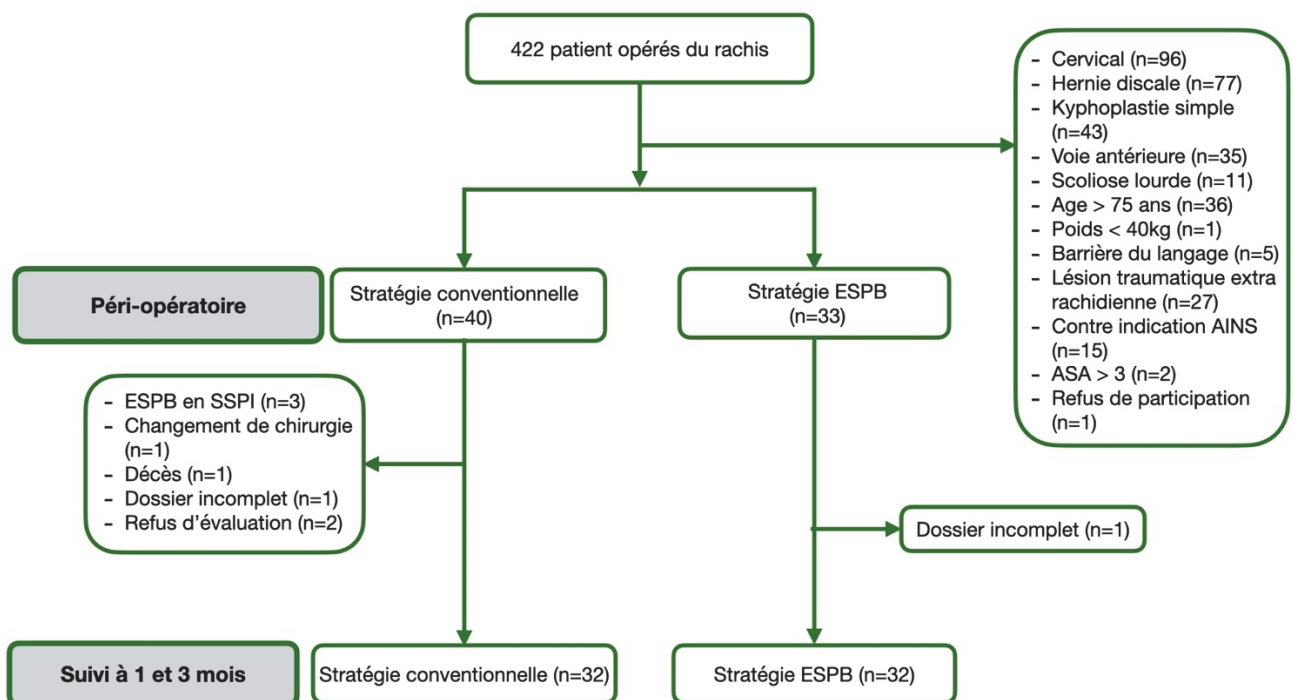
422 patient opérés du rachis

- Cervical (n=96)
- Hernie discale (n=77)
- Kyphoplastie simple (n=43)
- Voie antérieure (n=35)
- Scoliose lourde (n=11)
- Age > 75 ans (n=36)
- Poids < 40kg (n=1)
- Barrière du langage (n=5)
- Lésion traumatique extra rachidienne (n=27)
- Contre indication AINS (n=15)
- ASA > 3 (n=2)
- Refus de participation (n=1)

Péri-opératoire

Stratégie conventionnelle (n=40)

Stratégie ESPB (n=33)

- ESPB en SSPI (n=3)
- Changement de chirurgie (n=1)
- Décès (n=1)
- Dossier incomplet (n=1)
- Refus d'évaluation (n=2)

Dossier incomplet (n=1)

Suivi à 1 et 3 mois

Stratégie conventionnelle (n=32)

Stratégie ESPB (n=32)